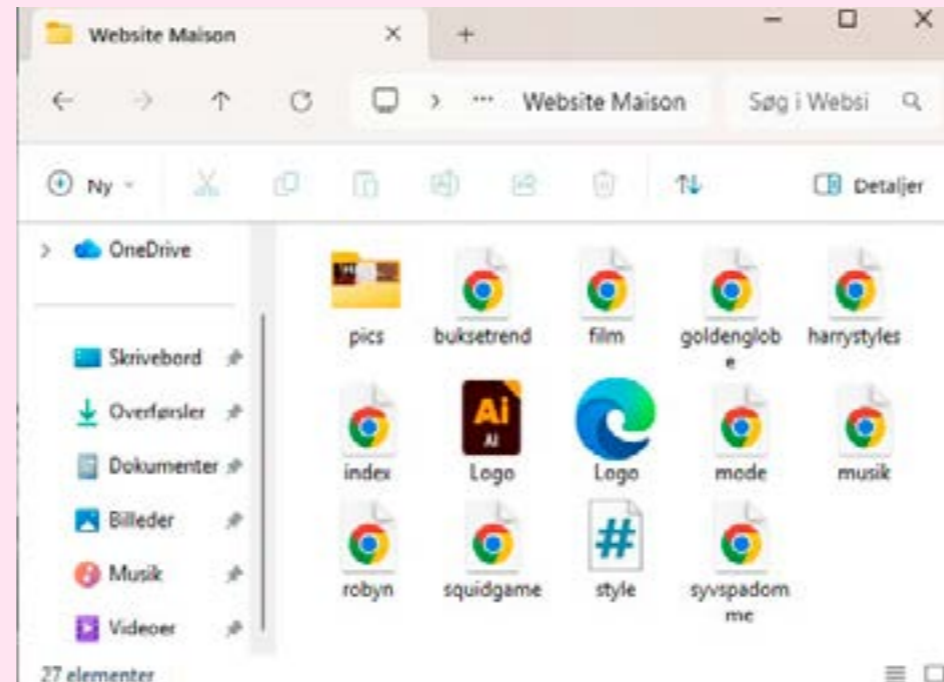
Website Maison × +

Website Maison Søg i Websi

Ny Detaljer

OneDrive

Skrivebord

Overførsler

Dokumenter

Billeder

Musik

Videoer

pics buksetrend film goldenglobe harrystyles

index Logo Logo mode musik

Ai

Ai

robyn squidgame style syvspadomme

#

27 elementer